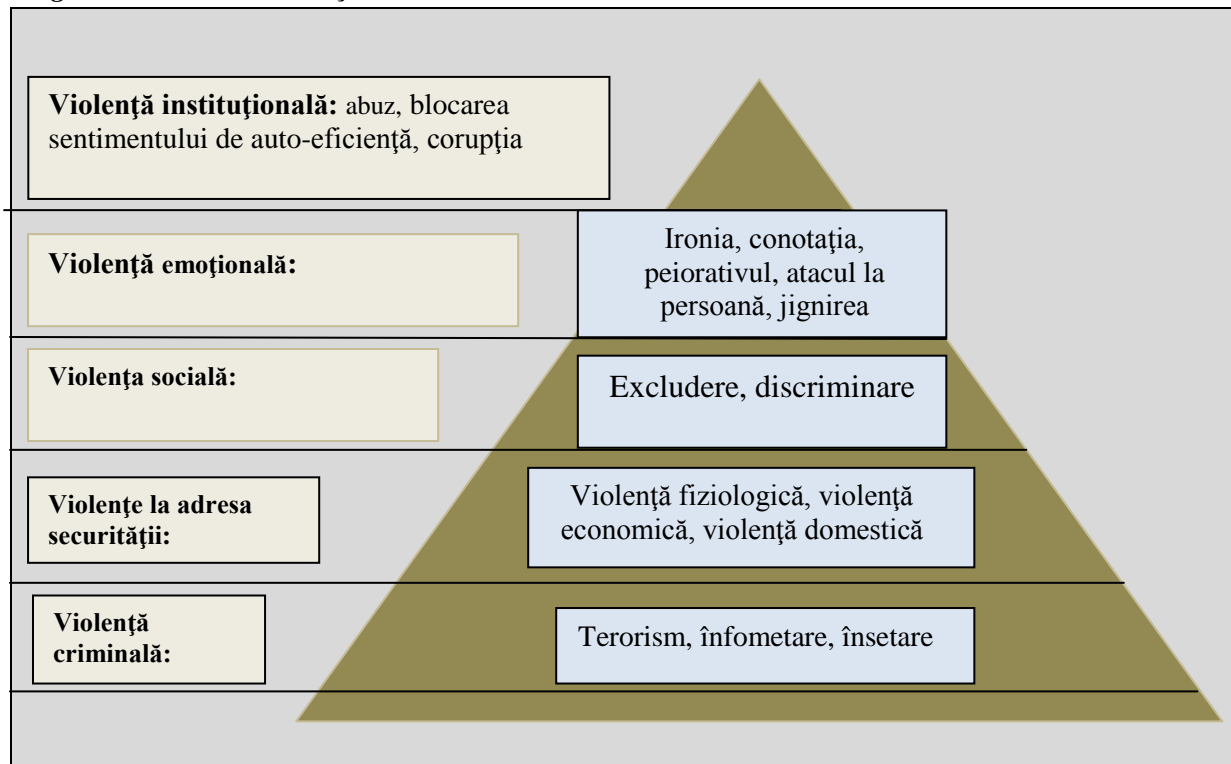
Violenţă instituţională: abuz, blocarea sentimentului de auto-eficienţă, corupţia

Violenţă emoţională:

Ironia, conotaţia, peiorativul, atacul la persoană, jignirea

Violenţa socială:

Excludere, discriminare

Violenţe la adresa securităţii:

Violenţă fiziologică, violenţă economică, violenţă domestică

Violenţă criminală:

Terorism, înfometare, însetare